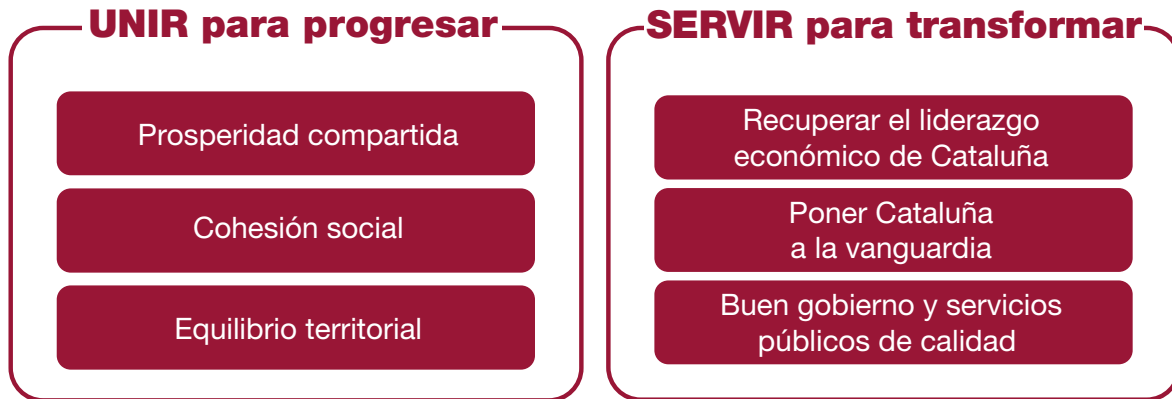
UNIR para progresar

Prosperidad compartida

Cohesión social

Equilibrio territorial

SERVIR para transformar

Recuperar el liderazgo económico de Cataluña

Poner Cataluña a la vanguardia

Buen gobierno y servicios públicos de calidad